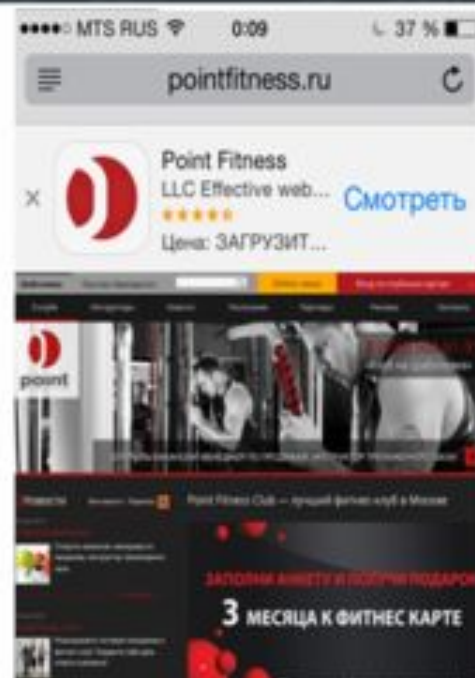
●●●●○ MTS RUS 0:09 37 %

pointfitness.ru

×

Point Fitness

LLC Effective web...

★★★★★

Цена: ЗАГРУЗИТ...

Смотреть

point

Новости

Point Fitness Club — лучший фитнес клуб в Москве

ЗАПОЛНИ АНКЕТУ И ПОЛУЧИ ПОДАРОК

3 МЕСЯЦА К ФИТНЕС КАРТЕ